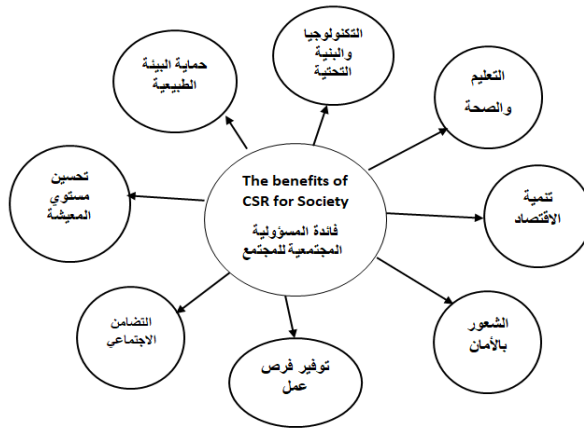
The benefits of CSR for Society
فائدة المسؤولية المجتمعية للمجتمع

التكنولوجيا والبنية التحتية

حماية البيئة الطبيعية

التعليم والصحة

تحسين مستوي المعيشة

تنمية الاقتصاد

التضامن الاجتماعي

الشعور بالأمان

توفير فرص عمل